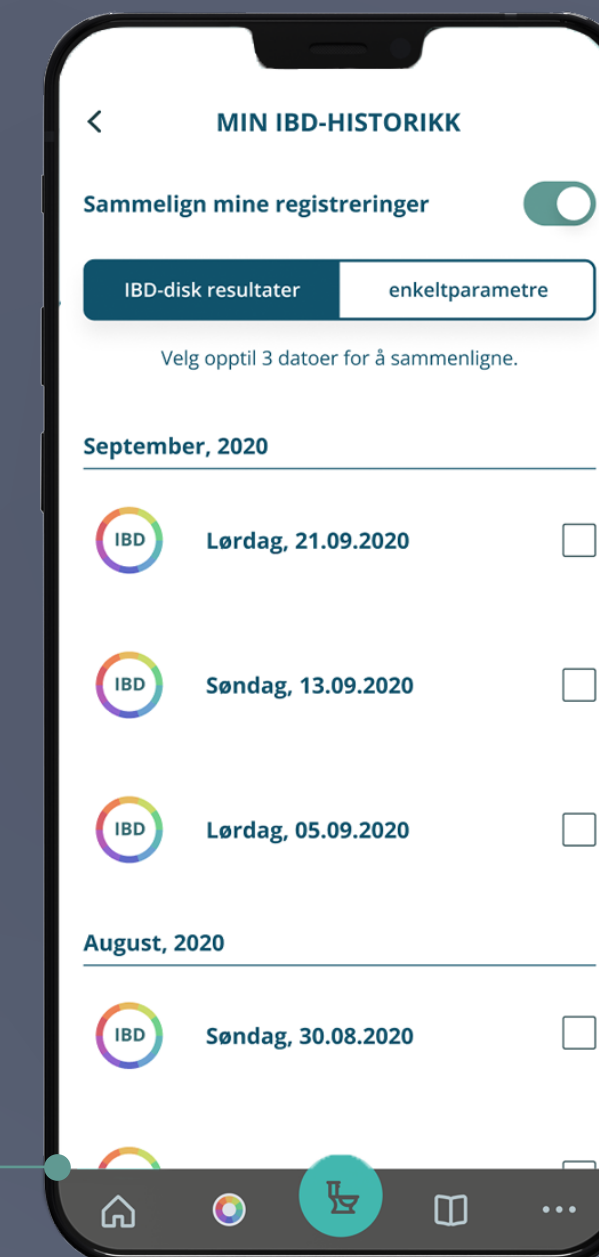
<

MIN IBD-HISTORIKK

Sammelign mine registreringer

IBD-disk resultater

enkeltparametre

Velg opptil 3 datoer for å sammenligne.

September, 2020

IBD Lørdag, 21.09.2020

IBD Søndag, 13.09.2020

IBD Lørdag, 05.09.2020

August, 2020

IBD Søndag, 30.08.2020